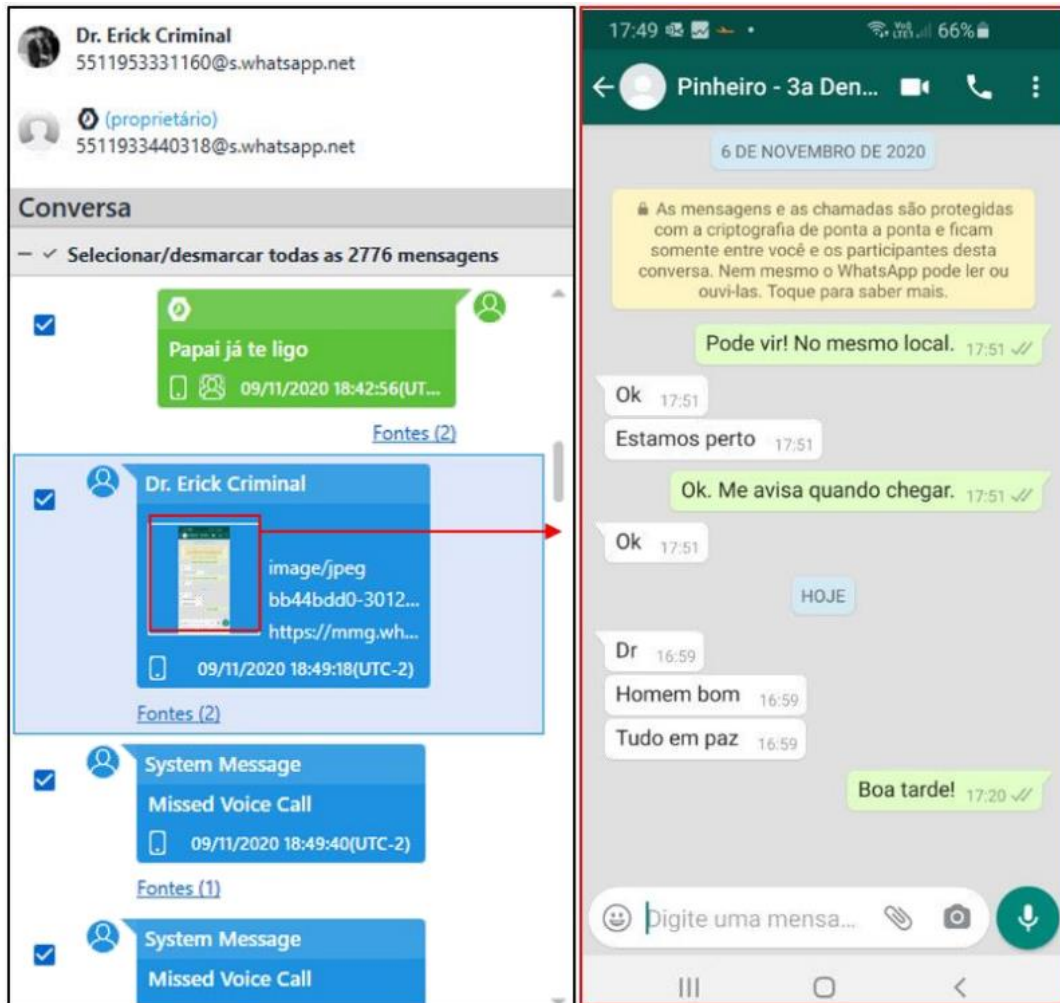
Dr. Erick Criminal
5511953331160@s.whatsapp.net

(proprietário)
5511933440318@s.whatsapp.net

Conversa

Selecionar/desmarcar todas as 2776 mensagens

Papai já te ligo
09/11/2020 18:42:56(UT...

Fontes (2)

Dr. Erick Criminal
image/jpeg
bb44bdd0-3012...
https://mmg.wh...
09/11/2020 18:49:18(UTC-2)

Fontes (2)

System Message
Missed Voice Call
09/11/2020 18:49:40(UTC-2)

Fontes (1)

System Message
Missed Voice Call

17:49 66%

Pinheiro - 3a Den...

6 DE NOVEMBRO DE 2020

As mensagens e as chamadas são protegidas com a criptografia de ponta a ponta e ficam somente entre você e os participantes desta conversa. Nem mesmo o WhatsApp pode ler ou ouvi-las. Toque para saber mais.

Pode vir! No mesmo local. 17:51

Ok 17:51

Estamos perto 17:51

Ok. Me avisa quando chegar. 17:51

Ok 17:51

HOJE

Dr 16:59

Homem bom 16:59

Tudo em paz 16:59

Boa tarde! 17:20

Digite uma mensa...